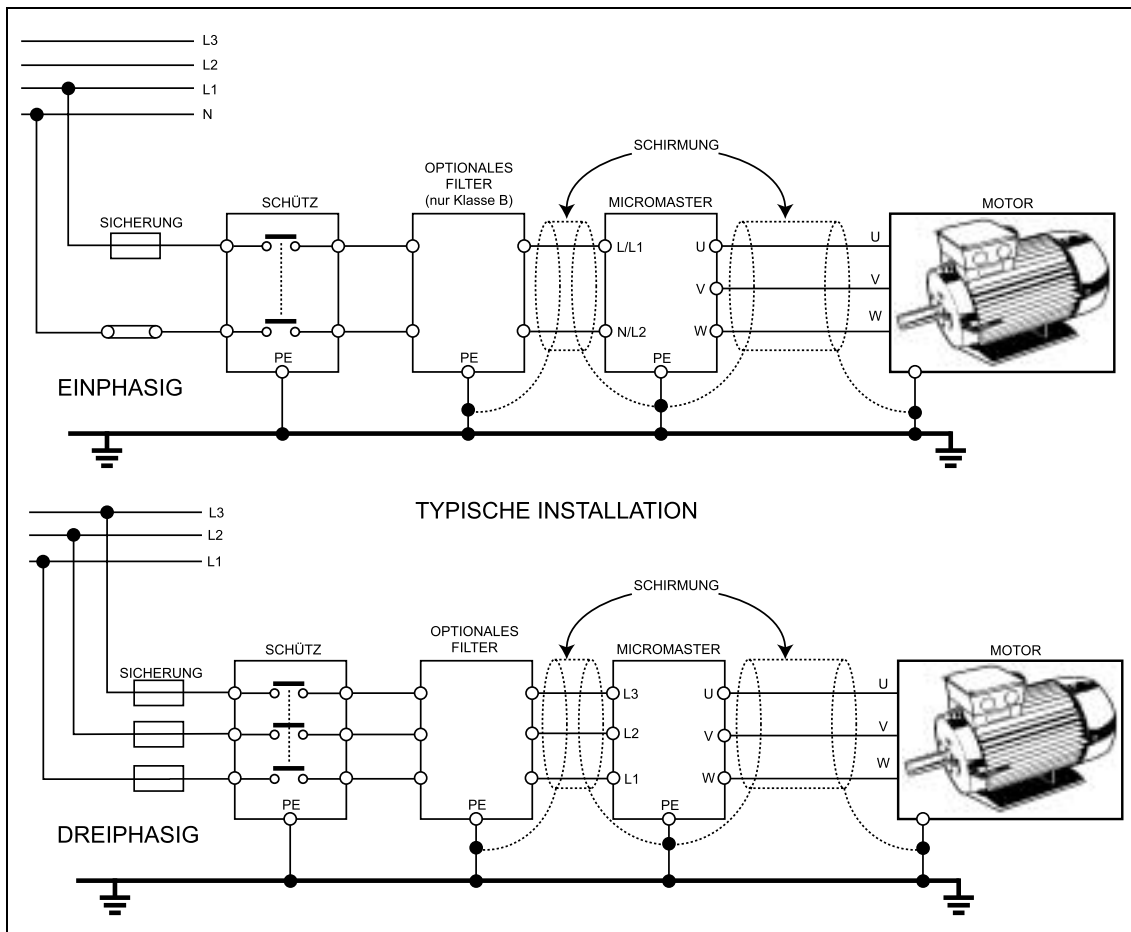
L3
L2
L1
N

SCHIRMUNG

SICHERUNG

SCHÜTZ

OPTIONALES FILTER (nur Klasse B)

MICROMASTER

MOTOR

L/L1
N/L2
U
V
W
U
V
W

PE
PE
PE

EINPHASIG

TYPISCHE INSTALLATION

L3
L2
L1

SCHIRMUNG

SICHERUNG

SCHÜTZ

OPTIONALES FILTER

MICROMASTER

MOTOR

L3
L2
L1
U
V
W
U
V
W

PE
PE
PE

DREIPHASIG